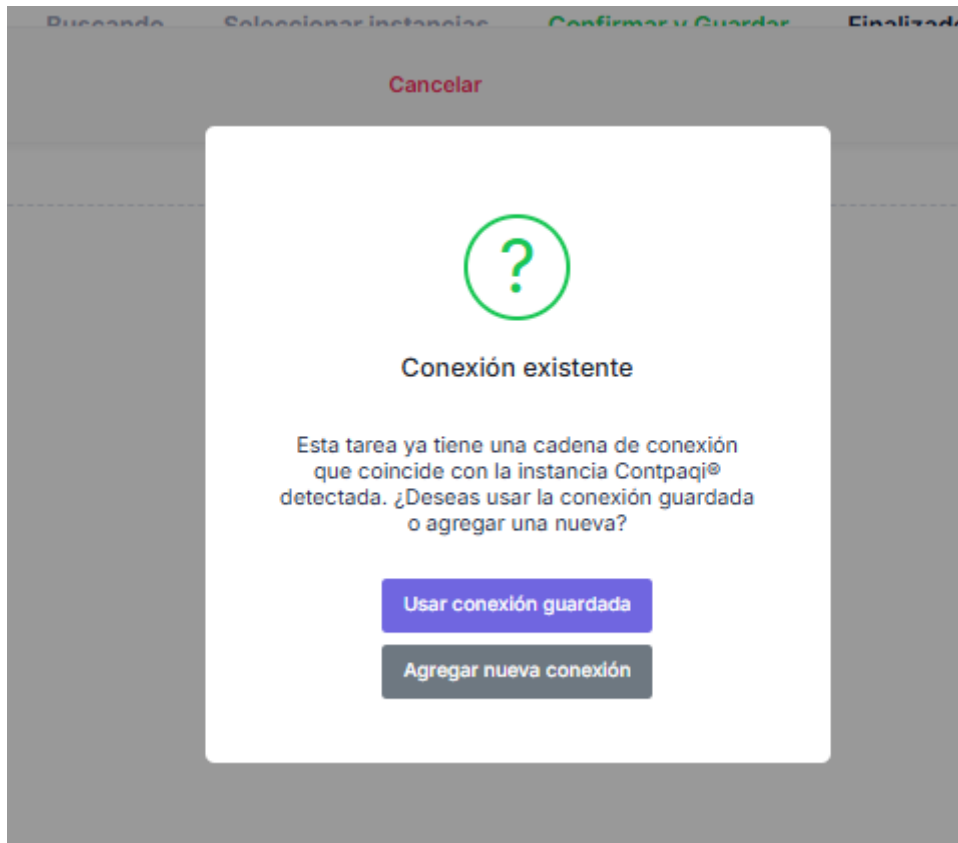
Buscando Seleccionar instancias Confirmar y Guardar Finalizado

Cancelar

?

Conexión existente

Esta tarea ya tiene una cadena de conexión que coincide con la instancia Contpaqi® detectada. ¿Deseas usar la conexión guardada o agregar una nueva?

Usar conexión guardada

Agregar nueva conexión